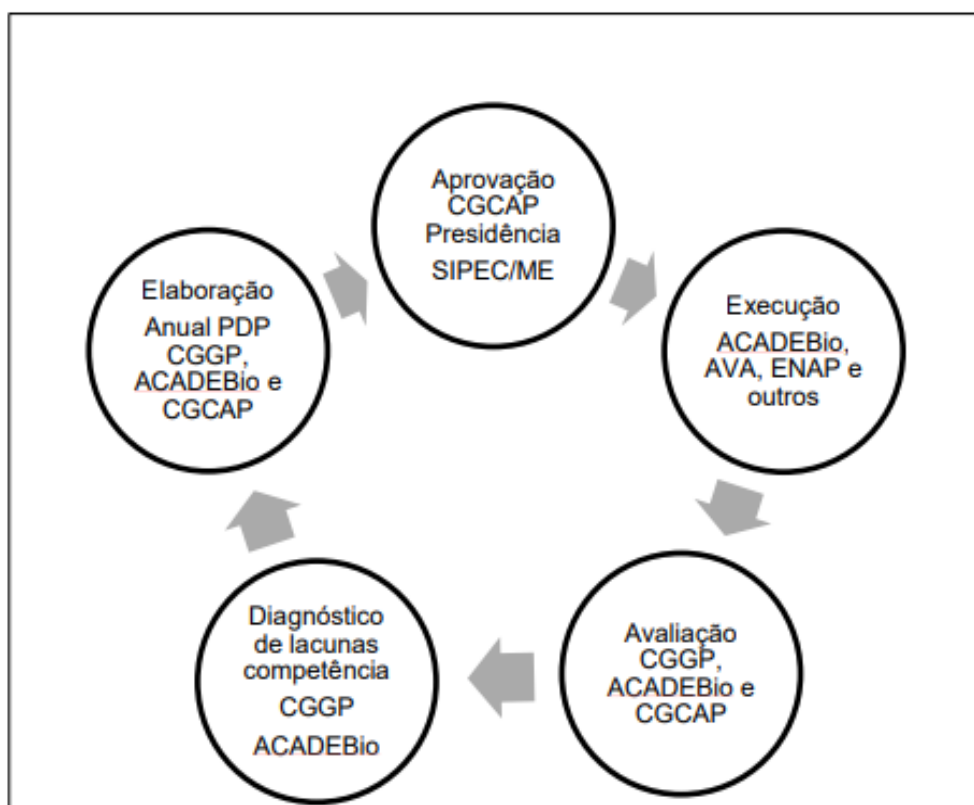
Aprovação
CGCAP
Presidência
SIPEC/ME

Execução
ACADEBio,
AVA, ENAP e
outros

Avaliação
CGGP,
ACADEBio e
CGCAP

Diagnóstico
de lacunas
competência
CGGP
ACADEBio

Elaboração
Anual PDP
CGGP,
ACADEBio e
CGCAP